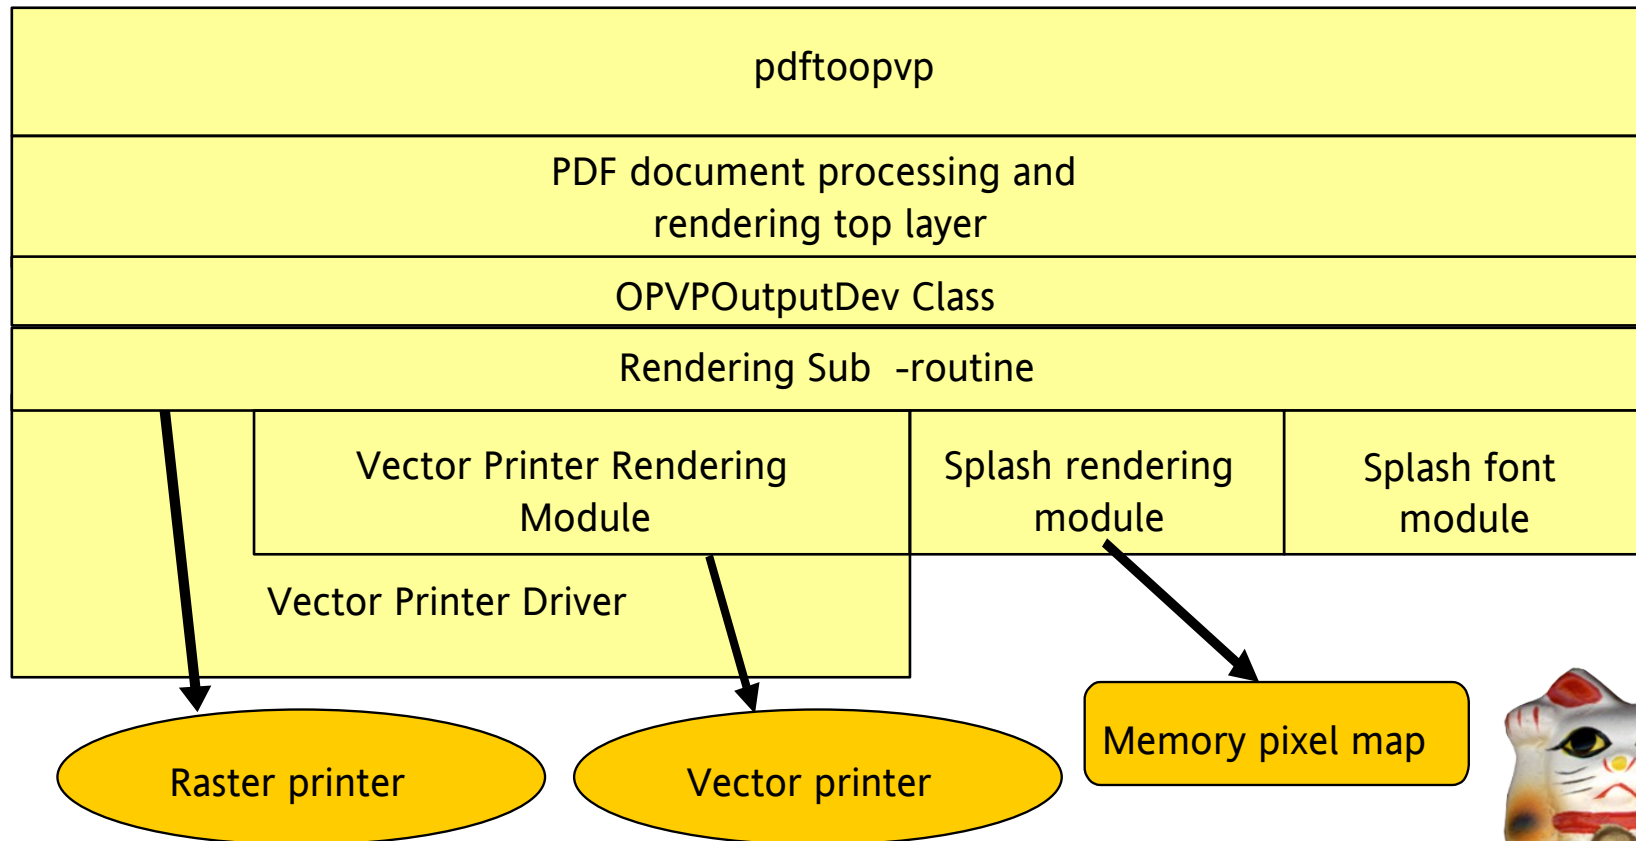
pdftoopvp

PDF document processing and rendering top layer

OPVPOutputDev Class

Rendering Sub -routine

Vector Printer Rendering Module

Splash rendering module

Splash font module

Vector Printer Driver

Memory pixel map

Raster printer

Vector printer